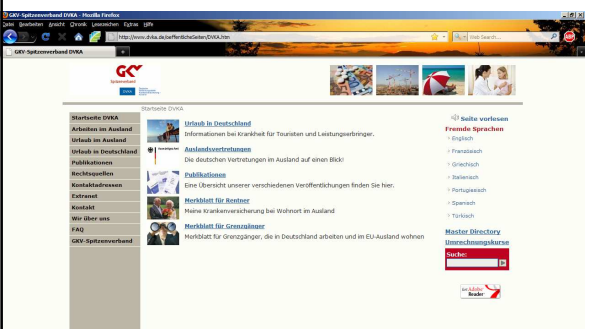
GKV-Spitzenverband DVKA - Mozilla Firefox

Datei Bearbeiten Ansicht Chronik Lesezeichen Extras Hilfe

http://www.dvka.de/oeffentlicheSeiten/DVKA.htm

Web Search

GKV-Spitzenverband DVKA

GKV Spitzenverband

DVKA

Startseite DVKA

Startseite DVKA
Arbeiten im Ausland
Urlaub im Ausland
Urlaub in Deutschland
Publikationen
Rechtsquellen
Kontaktadressen
Extranet
Kontakt
Wir über uns
FAQ
GKV-Spitzenverband

Urlaub in Deutschland
Informationen bei Krankheit für Touristen und Leistungserbringer.

Auslandsvertretungen
Die deutschen Vertretungen im Ausland auf einen Blick!

Publikationen
Eine Übersicht unserer verschiedenen Veröffentlichungen finden Sie hier.

Merkblatt für Rentner
Meine Krankenversicherung bei Wohnort im Ausland

Merkblatt für Grenzgänger
Merkblatt für Grenzgänger, die in Deutschland arbeiten und im EU-Ausland wohnen

Seite vorlesen

Fremde Sprachen
Englisch
Französisch
Griechisch
Italienisch
Portugiesisch
Spanisch
Türkisch

Master Directory
Umrechnungskurse

Suche:

Reader